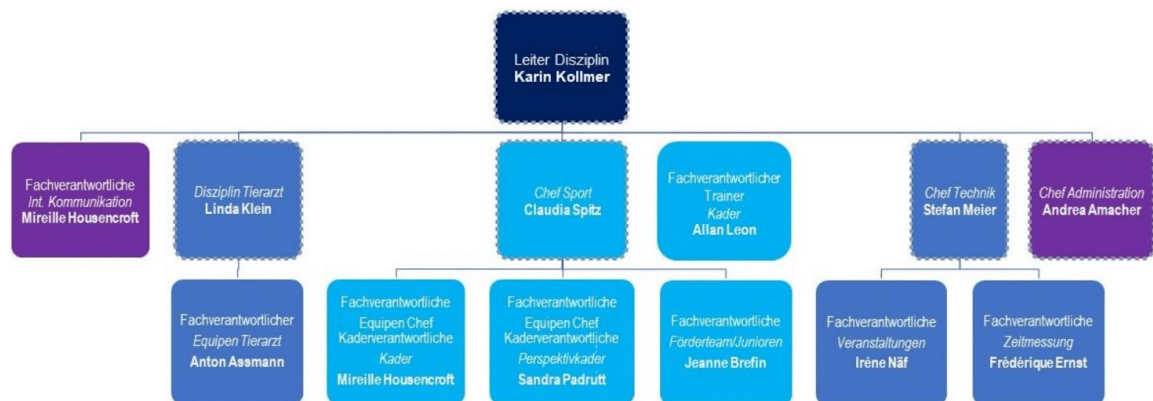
Leiter Disziplin
Karin Kollmer

Fachverantwortliche
Int. Kommunikation
Mireille Housencroft

Disziplin Tierarzt
Linda Klein

Chef Sport
Claudia Spitz

Fachverantwortlicher
Trainer
Kader
Allan Leon

Chef Technik
Stefan Meier

Chef Administration
Andrea Amacher

Fachverantwortlicher
Equipen Tierarzt
Anton Assmann

Fachverantwortliche
Equipen Chef
Kaderverantwortliche
Kader
Mireille Housencroft

Fachverantwortliche
Equipen Chef
Kaderverantwortliche
Perspektivkader
Sandra Padrutt

Fachverantwortliche
Förderteam/Junioren
Jeanne Brefin

Fachverantwortliche
Veranstaltungen
Irène Näf

Fachverantwortliche
Zeitmessung
Frédérique Ernst